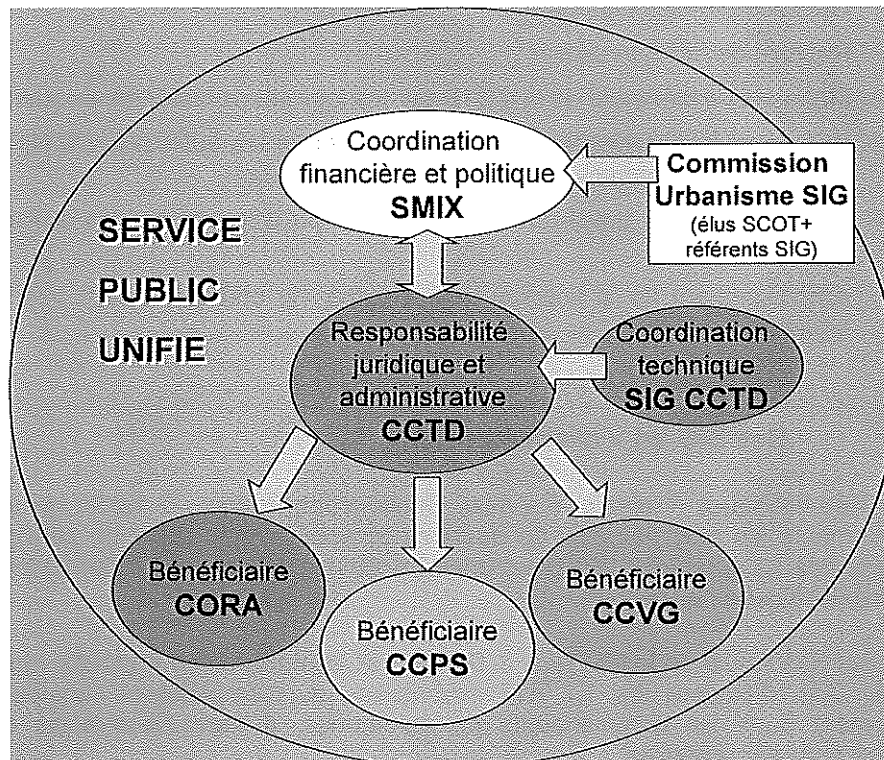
Coordination financière et politique
SMIX

Commission Urbanisme SIG
(élus SCOT+ référents SIG)

SERVICE
PUBLIC
UNIFIE

Responsabilité juridique et administrative
CCTD

Coordination technique
SIG CCTD

Bénéficiaire
CORA

Bénéficiaire
CCPS

Bénéficiaire
CCVG